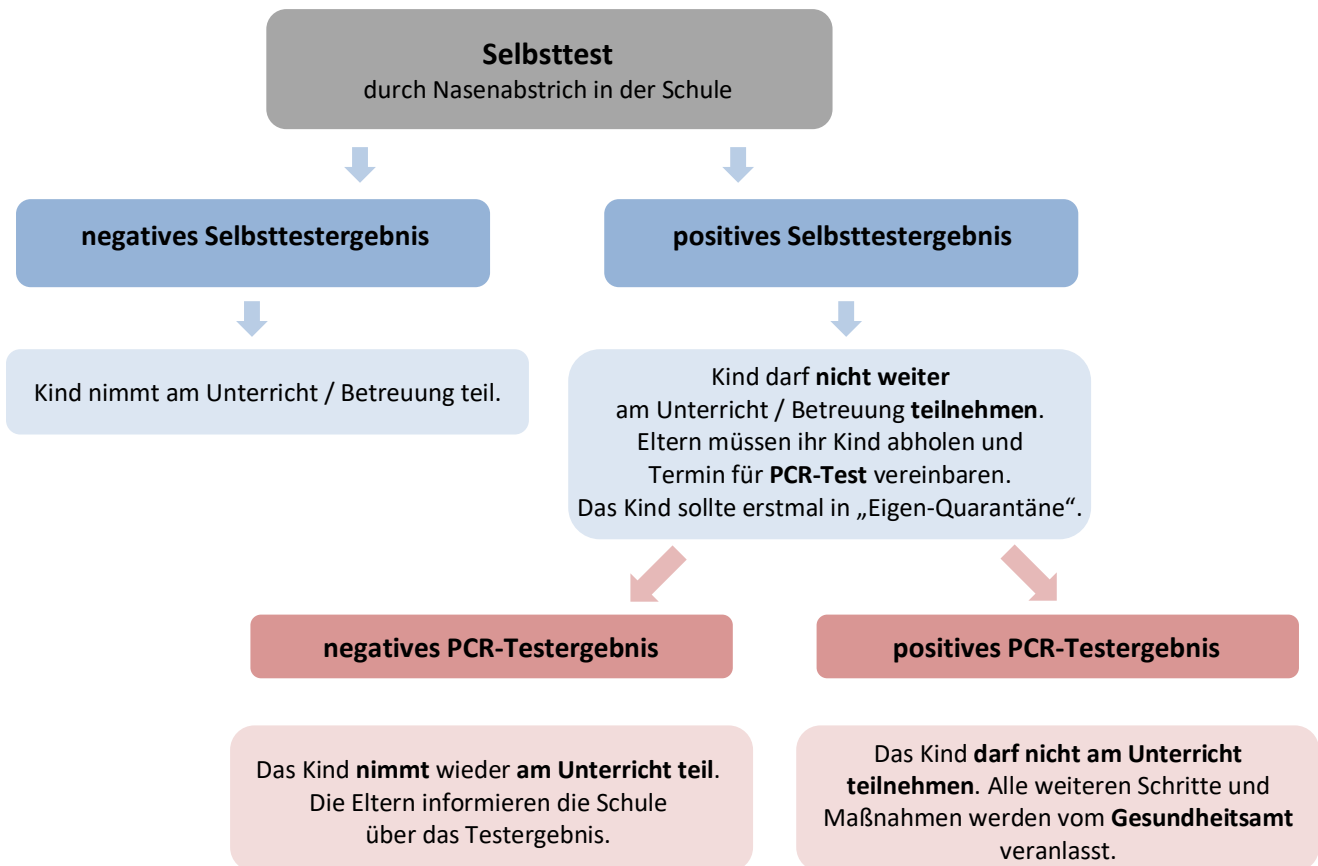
Selbsttest
durch Nasenabstrich in der Schule

negatives Selbsttestergebnis

positives Selbsttestergebnis

Kind nimmt am Unterricht / Betreuung teil.

Kind darf nicht weiter am Unterricht / Betreuung teilnehmen. Eltern müssen ihr Kind abholen und Termin für PCR-Test vereinbaren. Das Kind sollte erstmal in „Eigen-Quarantäne".

negatives PCR-Testergebnis

positives PCR-Testergebnis

Das Kind nimmt wieder am Unterricht teil. Die Eltern informieren die Schule über das Testergebnis.

Das Kind darf nicht am Unterricht teilnehmen. Alle weiteren Schritte und Maßnahmen werden vom Gesundheitsamt veranlasst.